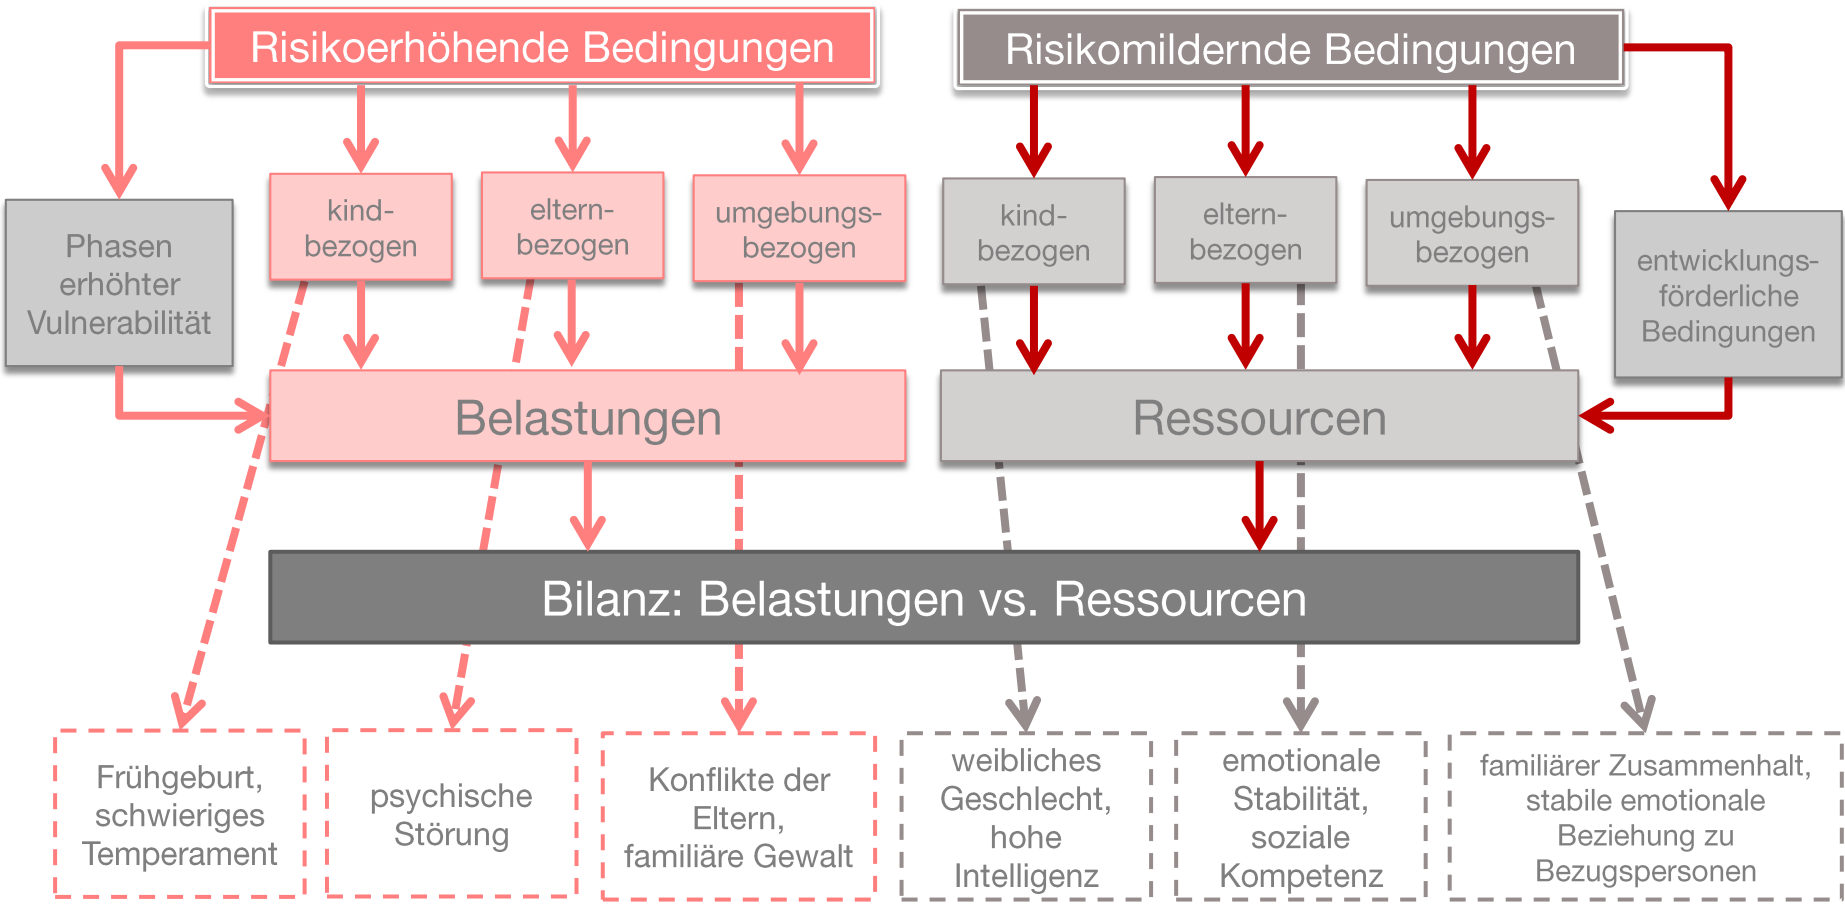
Risikoerhöhende Bedingungen

Risikomildernde Bedingungen

Phasen erhöhter Vulnerabilität

kind-bezogen

eltern-bezogen

umgebungs-bezogen

kind-bezogen

eltern-bezogen

umgebungs-bezogen

entwicklungs-förderliche Bedingungen

Belastungen

Ressourcen

Bilanz: Belastungen vs. Ressourcen

Frühgeburt, schwieriges Temperament

psychische Störung

Konflikte der Eltern, familiäre Gewalt

weibliches Geschlecht, hohe Intelligenz

emotionale Stabilität, soziale Kompetenz

familiärer Zusammenhalt, stabile emotionale Beziehung zu Bezugspersonen